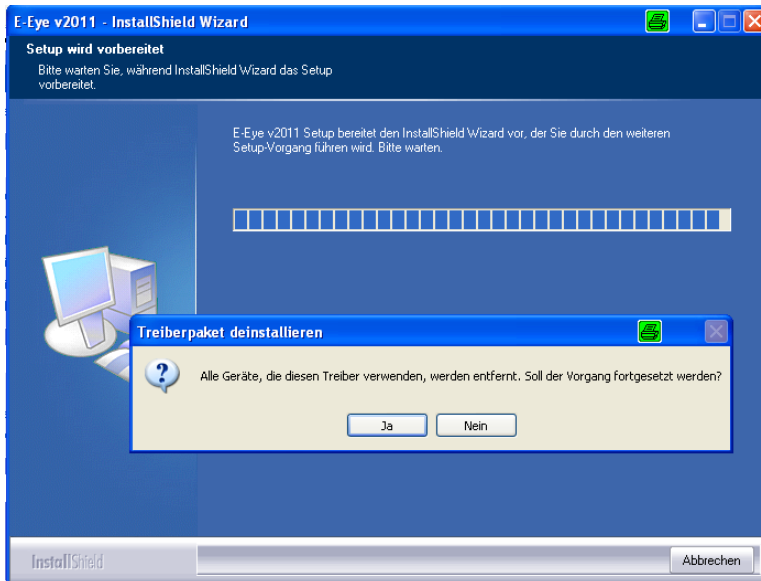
E-Eye v2011 - InstallShield Wizard

Setup wird vorbereitet

Bitte warten Sie, während InstallShield Wizard das Setup vorbereitet.

E-Eye v2011 Setup bereitet den InstallShield Wizard vor, der Sie durch den weiteren Setup-Vorgang führen wird. Bitte warten.

Treiberpaket deinstallieren

Alle Geräte, die diesen Treiber verwenden, werden entfernt. Soll der Vorgang fortgesetzt werden?

Ja

Nein

InstallShield

Abbrechen